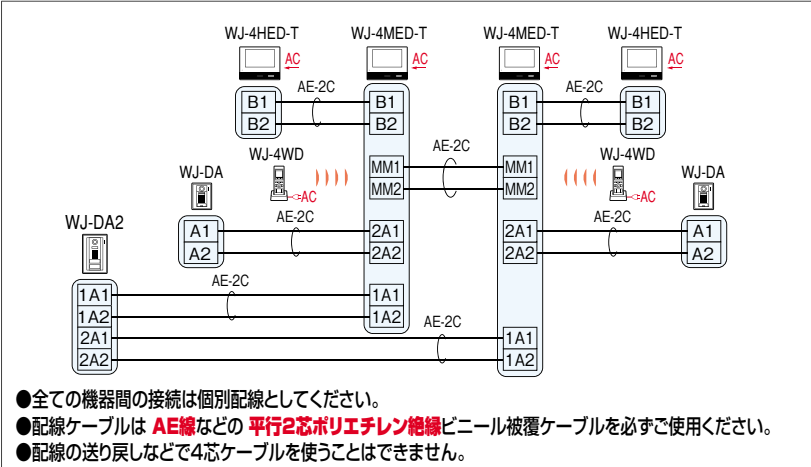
WJ-4HED-T
AC
WJ-4MED-T
AC
WJ-4MED-T
AC
WJ-4HED-T
AC

B1
B2
AE-2C
B1
B2
B1
B2
AE-2C
B1
B2

WJ-4WD
AC
MM1
MM2
AE-2C
MM1
MM2
WJ-4WD
AC

WJ-DA
A1
A2
AE-2C
2A1
2A2
2A1
2A2
AE-2C
WJ-DA
A1
A2

WJ-DA2
1A1
1A2
2A1
2A2
AE-2C
1A1
1A2
AE-2C
1A1
1A2

●全ての機器間の接続は個別配線としてください。
●配線ケーブルは AE線などの 平行2芯ポリエチレン絶縁ビニール被覆ケーブルを必ずご使用ください。
●配線の送り戻しなどで4芯ケーブルを使うことはできません。